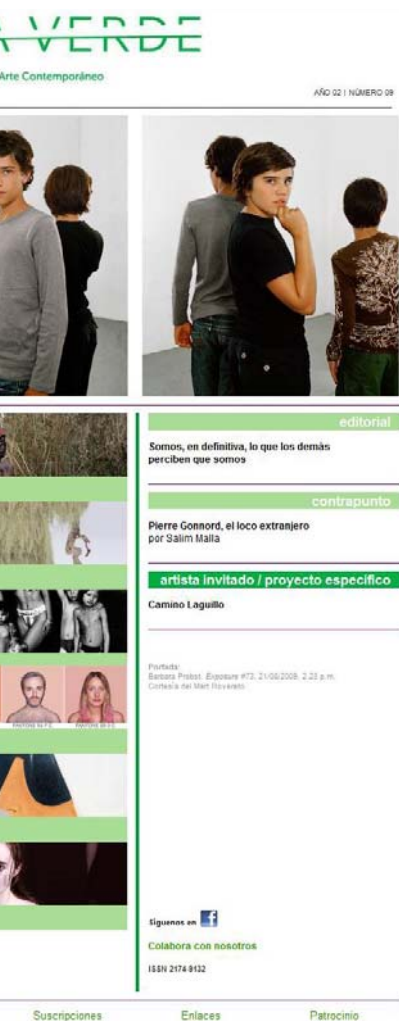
A VERDE

Arte Contemporáneo

AÑO 02 | NÚMERO 09

editorial

Somos, en definitiva, lo que los demás perciben que somos

contrapunto

Pierre Gonnord, el loco extranjero
por Salim Malla

artista invitado / proyecto específico

Camino Laguillo

Portada:
Barbara Probst. Exposure #73, 21/09/2008, 2:25 p.m.
Cortesía del Mart Rovereto

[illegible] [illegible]

Síguenos en

Colabora con nosotros

ISSN 2174-9132

Suscripciones

Enlaces

Patrocinio